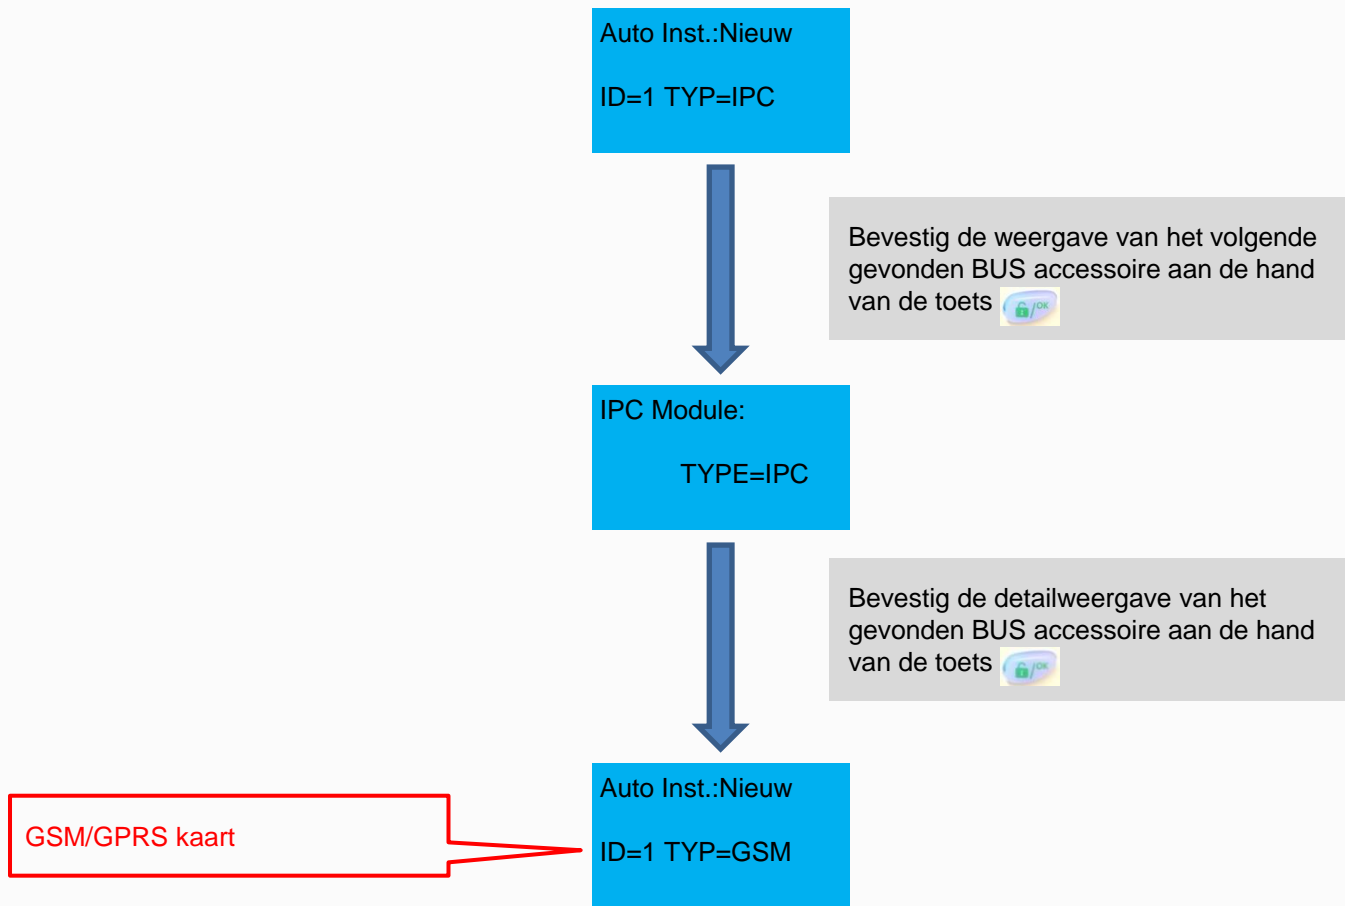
Auto Inst.:Nieuw

ID=1 TYP=IPC

Bevestig de weergave van het volgende gevonden BUS accessoire aan de hand van de toets

IPC Module:

TYPE=IPC

Bevestig de detailweergave van het gevonden BUS accessoire aan de hand van de toets

GSM/GPRS kaart

Auto Inst.:Nieuw

ID=1 TYP=GSM